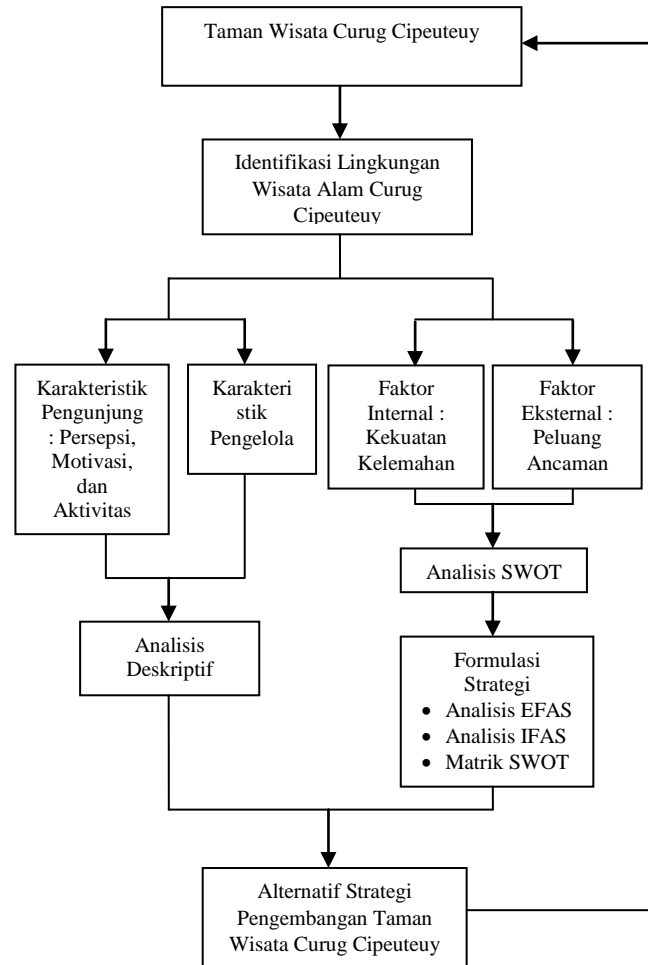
Taman Wisata Curug Cipeuteuy

Identifikasi Lingkungan Wisata Alam Curug Cipeuteuy

Karakteristik Pengunjung : Persepsi, Motivasi, dan Aktivitas

Karakteristik Pengelola

Faktor Internal : Kekuatan Kelemahan

Faktor Eksternal : Peluang Ancaman

Analisis SWOT

Analisis Deskriptif

Formulasi Strategi
• Analisis EFAS
• Analisis IFAS
• Matrik SWOT

Alternatif Strategi Pengembangan Taman Wisata Curug Cipeuteuy